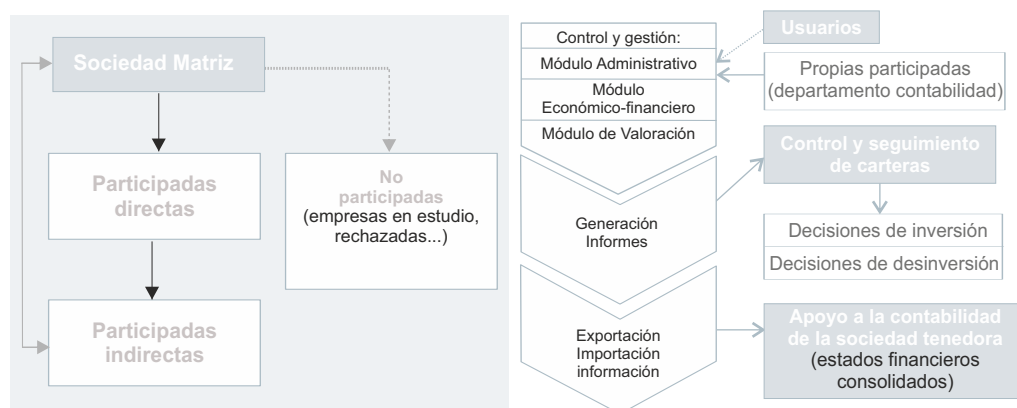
Sociedad Matriz

Participadas directas

No participadas
(empresas en estudio, rechazadas...)

Participadas indirectas

Control y gestión:
Módulo Administrativo
Módulo Económico-financiero
Módulo de Valoración

Generación Informes

Exportación Importación información

Usuarios

Propias participadas (departamento contabilidad)

Control y seguimiento de carteras

Decisiones de inversión
Decisiones de desinversión

Apoyo a la contabilidad de la sociedad tenedora
(estados financieros consolidados)